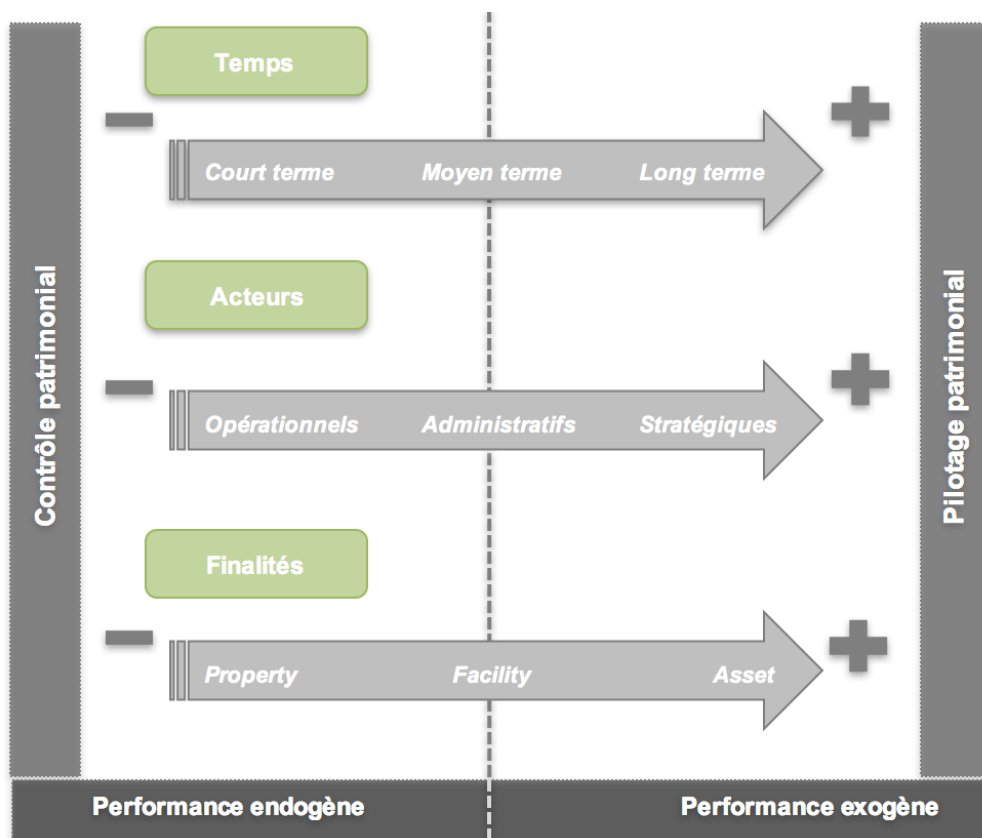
Contrôle patrimonial

Temps

Court terme Moyen terme Long terme

Acteurs

Opérationnels Administratifs Stratégiques

Finalités

Property Facility Asset

Pilotage patrimonial

Performance endogène

Performance exogène